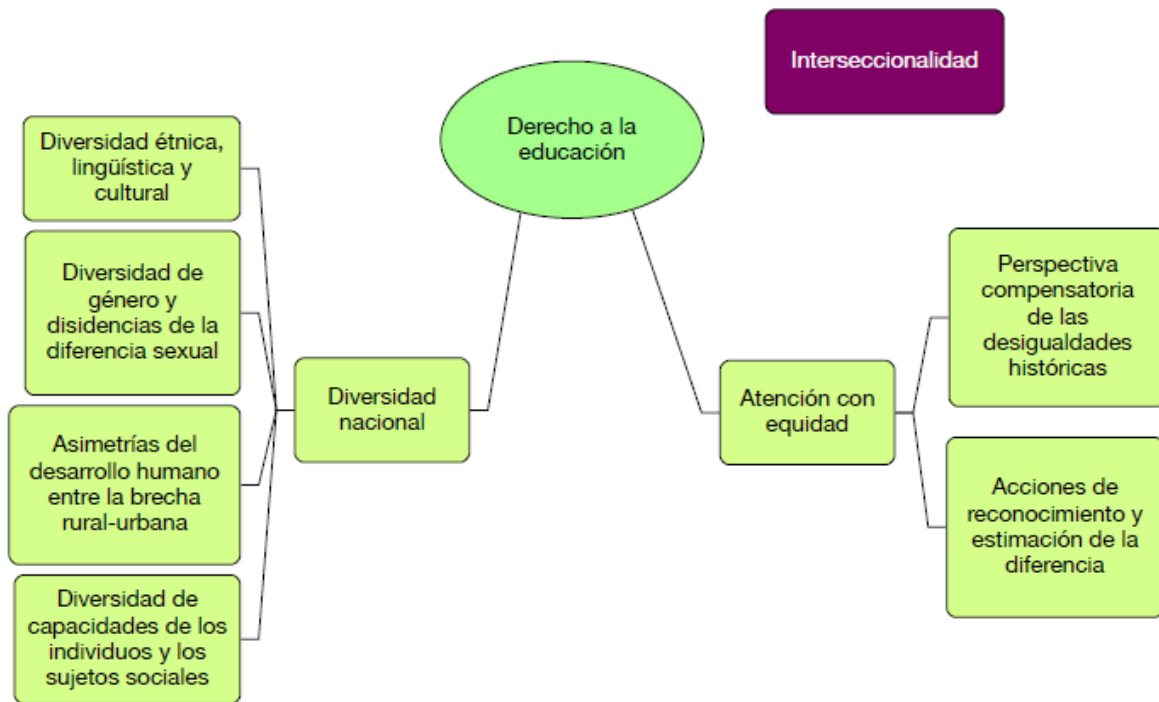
Interseccionalidad

Derecho a la educación

Diversidad nacional

Diversidad étnica, lingüística y cultural

Diversidad de género y disidencias de la diferencia sexual

Asimetrías del desarrollo humano entre la brecha rural-urbana

Diversidad de capacidades de los individuos y los sujetos sociales

Atención con equidad

Perspectiva compensatoria de las desigualdades históricas

Acciones de reconocimiento y estimación de la diferencia